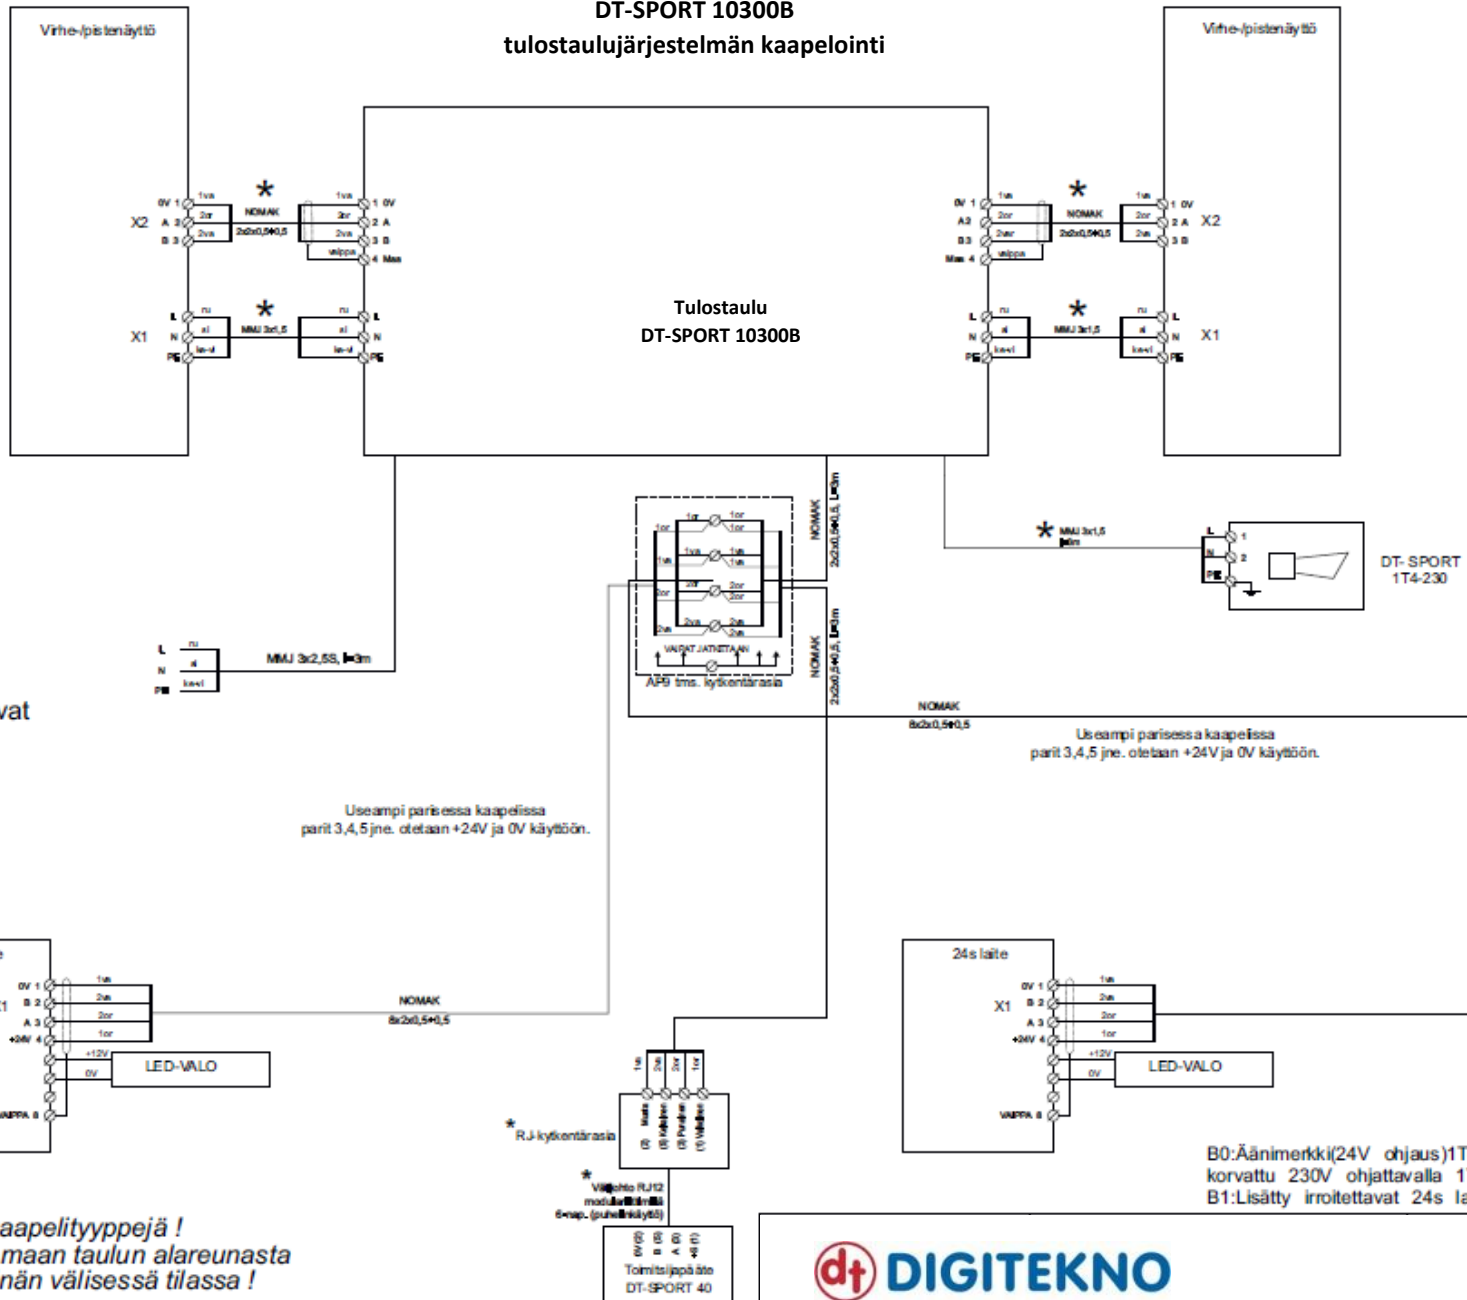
DT-SPORT 10300B
tulostaulujärjestelmän kaapelointi

Virhe-/pistenäyttö

Virhe-/pistenäyttö

X2
0V 1
A 2
B 3
1vs
2or
2va
*
NOMAK
2x2x0,5+0,5
1va
2or
2va
vaippa
1 0V
2 A
3 B
4 Mas

X1
L
N
PE
ru
si
ke-vi
*
MMJ 3x1,5
ru
si
ke-vi
L
N
PE

Tulostaulu
DT-SPORT 10300B

0V 1
A2
B3
Mas 4
1va
2or
2var
vaippa
*
NOMAK
2x2x0,5+0,5
1va
2or
2va
1 0V
2 A
3 B
X2

L
N
PE
ru
si
ke-vi
*
MMJ 3x1,5
ru
si
ke-vi
L
N
PE
X1

NOMAK
2x2x0,5+0,5, l=3m

1or
1or
1or
1va
1va
1va
2or
2or
2or
2va
2va
2va
VAIPAT JATKETAAN
AP9 tms. kytkentärasia

NOMAK
2x2x0,5+0,5, l=3m

* MMJ 3x1,5
l=3m
L 1
N 2
PE
DT- SPORT
1T4-230

L
N
PE
ru
si
ke-vi
MMJ 3x2,5S, l=3m

vat

NOMAK
8x2x0,5+0,5
Useampi parisessa kaapelissa
parit 3,4,5 jne. otetaan +24V ja 0V käyttöön.

Useampi parisessa kaapelissa
parit 3,4,5 jne. otetaan +24V ja 0V käyttöön.

X1
0V 1
B 2
A 3
+24V 4
VAIPPA 8
1va
2va
2or
1or
+12V
0V
LED-VALO

NOMAK
8x2x0,5+0,5

1va
2va
2or
1or
(2) Musta
(3) Keltainen
(4) Punainen
(1) Valkoinen
* RJ-kytkentärasia
* Vaihtoehto RJ12
modulaariliitinmällä
6-nap. (puhelinkäyttö)
0V (2)
B (3)
A (4)
+8 (1)
Toimitsijapääte
DT-SPORT 40

24s laite
X1
0V 1
B 2
A 3
+24V 4
VAIPPA 8
1va
2va
2or
1or
+12V
0V
LED-VALO

B0:Äänimerkki(24V ohjaus)1T
korvattu 230V ohjattavalla 1
B1:Lisätty irroitettavat 24s la

aapelityyppejä !
maan taulun alareunasta
nän välisessä tilassa !

DIGITEKNO